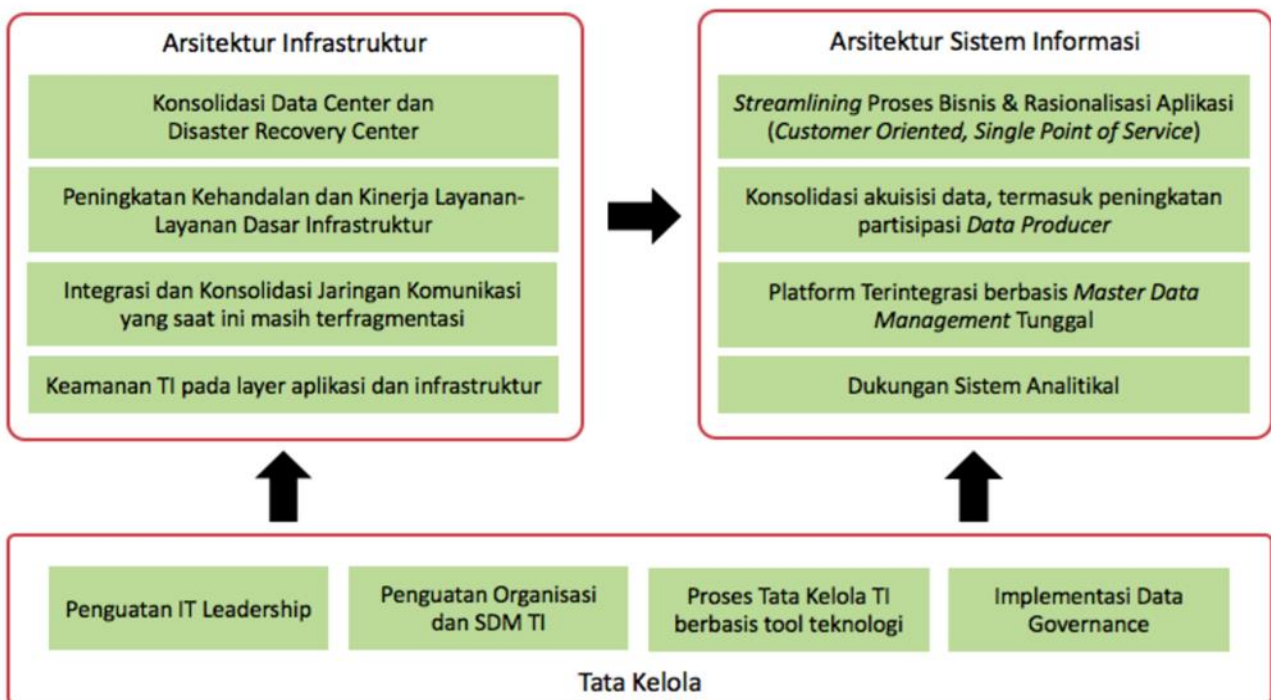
Arsitektur Infrastruktur

Konsolidasi Data Center dan Disaster Recovery Center

Peningkatan Kehandalan dan Kinerja Layanan-Layanan Dasar Infrastruktur

Integrasi dan Konsolidasi Jaringan Komunikasi yang saat ini masih terfragmentasi

Keamanan TI pada layer aplikasi dan infrastruktur

Arsitektur Sistem Informasi

Streamlining Proses Bisnis & Rasionalisasi Aplikasi (Customer Oriented, Single Point of Service)

Konsolidasi akuisisi data, termasuk peningkatan partisipasi Data Producer

Platform Terintegrasi berbasis Master Data Management Tunggal

Dukungan Sistem Analitikal

Penguatan IT Leadership

Penguatan Organisasi dan SDM TI

Proses Tata Kelola TI berbasis tool teknologi

Implementasi Data Governance

Tata Kelola